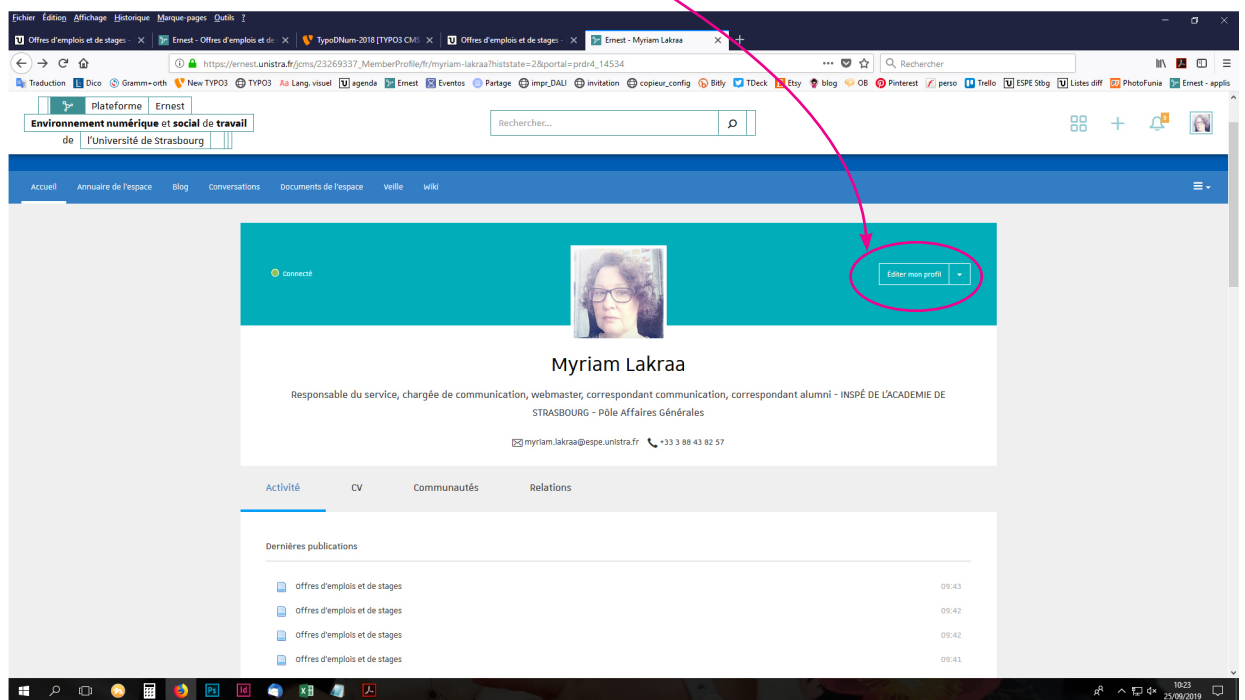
Fichier Édition Affichage Historique Marque-pages Outils ?

Offres d'emplois et de stages - | Ernest - Offres d'emplois et de | TypoDNum-2018 [TYPO3 CMS | Offres d'emplois et de stages - | Ernest - Myriam Lakraa

https://ernest.unistra.fr/jcms/23269337_MemberProfile/fr/myriam-lakraa?histstate=2&portal=prdr4_14534

Rechercher

Traduction | Dico | Gramm+orth | New TYPO3 | TYPO3 | Lang. visuel | agenda | Ernest | Eventos | Partage | impr_DALI | invitation | copieur_config | Bitly | TDeck | Etsy | blog | OB | Pinterest | perso | Trello | ESPE Stbg | Listes diff | PhotoFunia | Ernest - applis

Plateforme Ernest
Environnement numérique et social de travail
de l'Université de Strasbourg

Rechercher...

Accueil | Annuaire de l'espace | Blog | Conversations | Documents de l'espace | Veille | Wiki

Connecté

Éditer mon profil

Myriam Lakraa

Responsable du service, chargée de communication, webmaster, correspondant communication, correspondant alumni - INSPÉ DE L'ACADEMIE DE STRASBOURG - Pôle Affaires Générales

myriam.lakraa@espe.unistra.fr +33 3 88 43 82 57

Activité | CV | Communautés | Relations

Dernières publications

offres d'emplois et de stages 09:43
offres d'emplois et de stages 09:42
offres d'emplois et de stages 09:42
offres d'emplois et de stages 09:41

10:23
25/09/2019